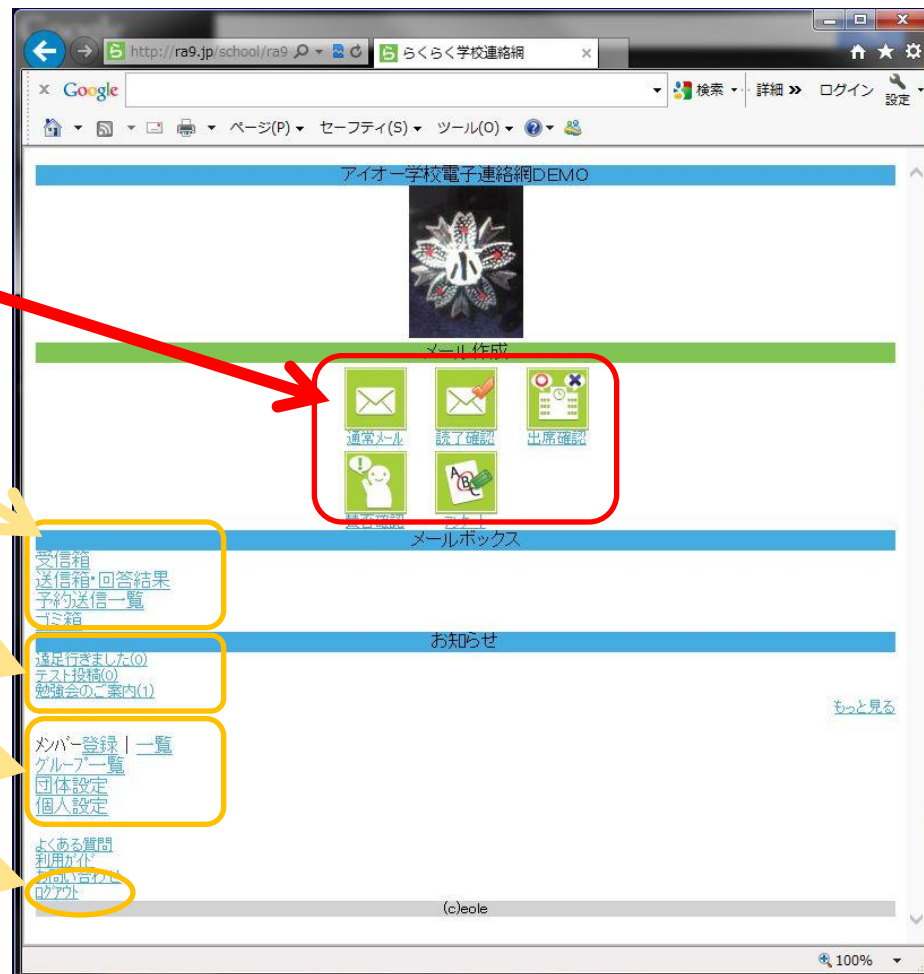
http://ra9.jp/school/ra9
らくらく学校連絡網
Google
検索
詳細 »
ログイン
設定
ページ(P) セーフティ(S) ツール(O)

アイオー学校電子連絡網DEMO

小

メール作成
通常メール
読了確認
出席確認
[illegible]
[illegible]

メールボックス
受信箱
送信箱･回答結果
予約送信一覧
ゴミ箱

お知らせ
遠足行きました(0)
テスト投稿(0)
勉強会のご案内(1)
もっと見る

メンバー登録 | 一覧
グループ一覧
団体設定
個人設定

よくある質問
利用ガイド
お問い合わせ
ログアウト

(c)eole

100%